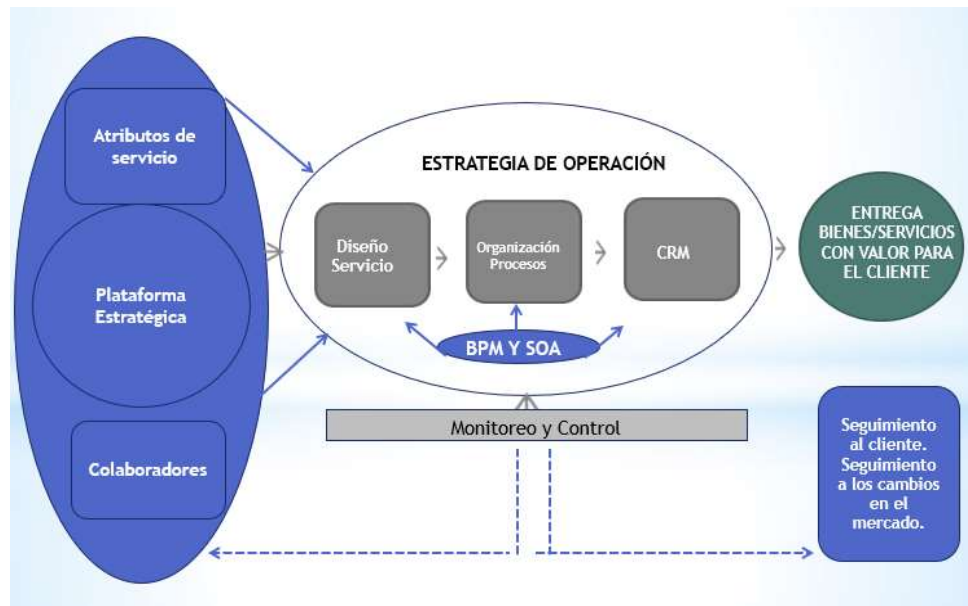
Atributos de servicio

Plataforma Estratégica

Colaboradores

ESTRATEGIA DE OPERACIÓN

Diseño Servicio

Organización Procesos

CRM

BPM Y SOA

ENTREGA BIENES/SERVICIOS CON VALOR PARA EL CLIENTE

Monitoreo y Control

Seguimiento al cliente. Seguimiento a los cambios en el mercado.